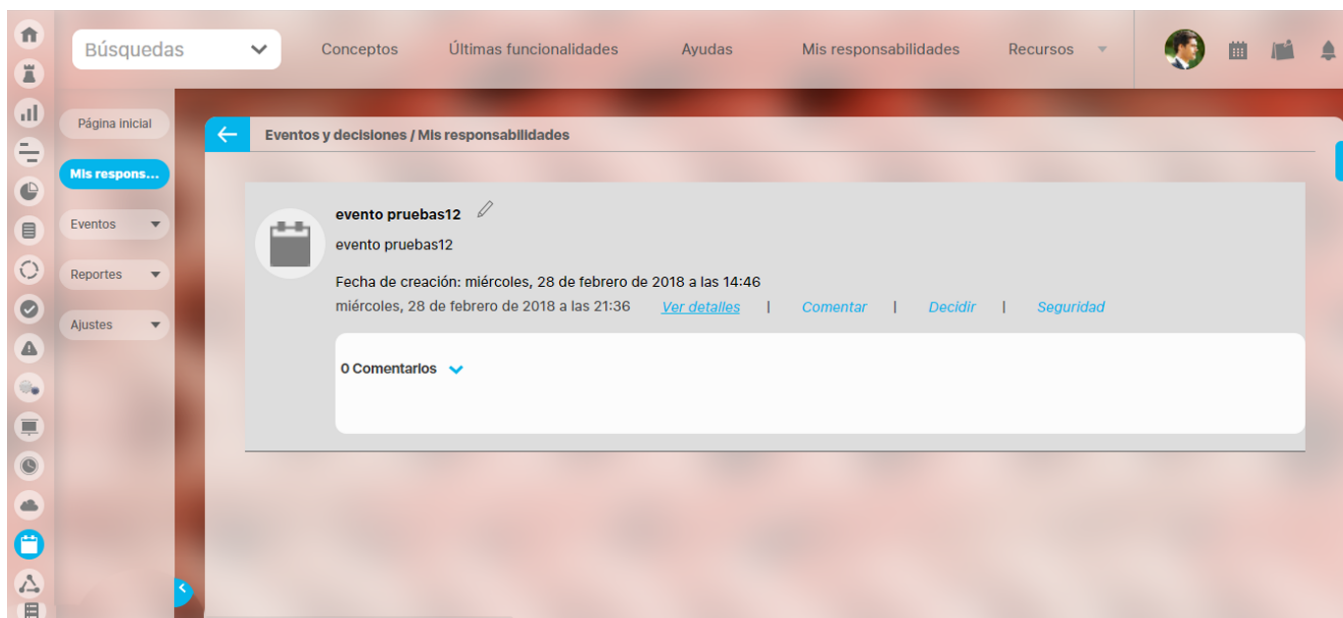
Búsquedas

Conceptos Últimas funcionalidades Ayudas Mis responsabilidades Recursos

Página inicial

Mis respons...

Eventos

Reportes

Ajustes

Eventos y decisiones / Mis responsabilidades

evento pruebas12

evento pruebas12

Fecha de creación: miércoles, 28 de febrero de 2018 a las 14:46

miércoles, 28 de febrero de 2018 a las 21:36 Ver detalles | Comentar | Decidir | Seguridad

0 Comentarios